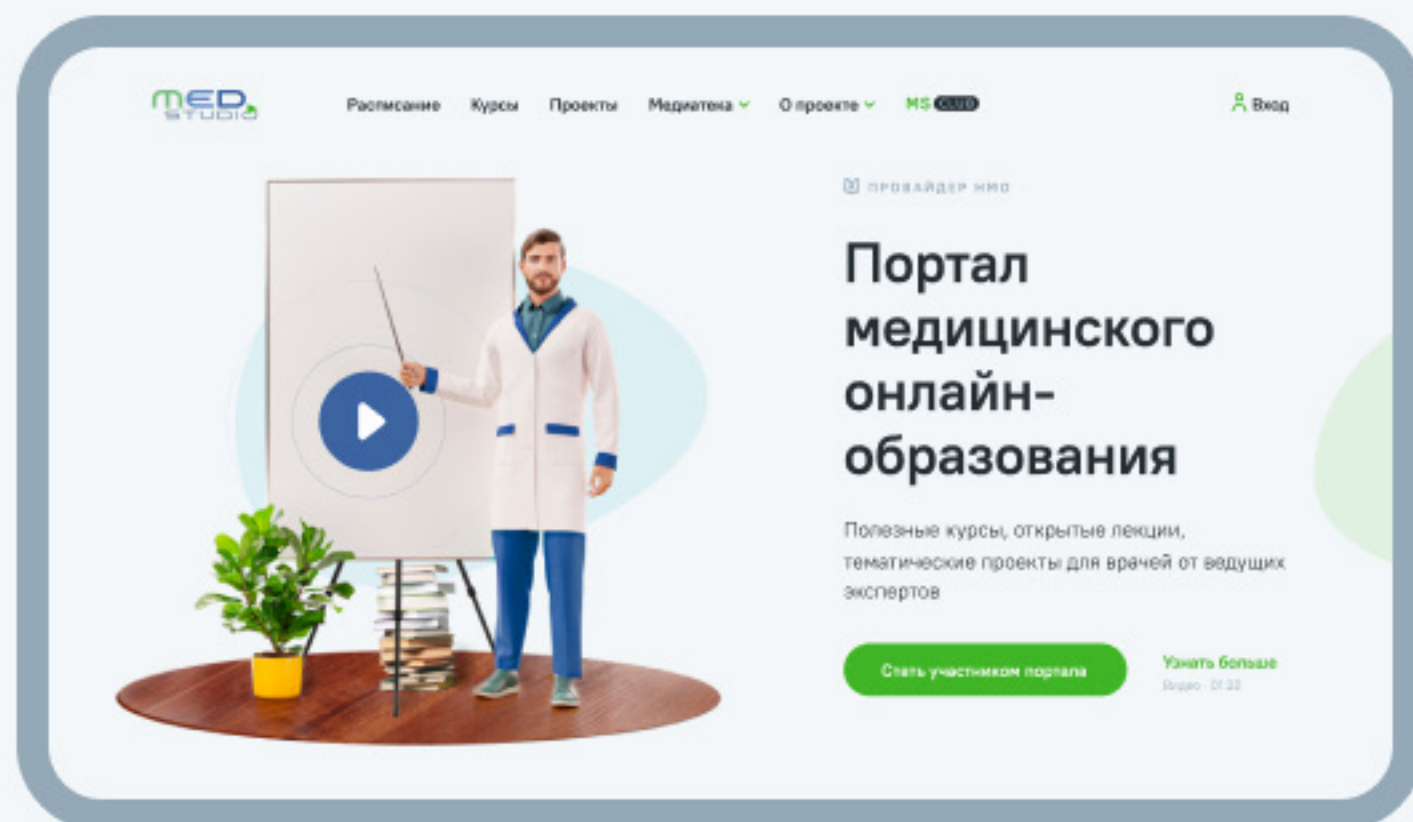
MED STUDIO

Расписание Курсы Проекты Медиатека О проекте MS CLUB

Вход

ПРОВАЙДЕР НМО

Портал медицинского онлайн-образования

Полезные курсы, открытые лекции, тематические проекты для врачей от ведущих экспертов

Стать участником портала

Узнать больше
Видео - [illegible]